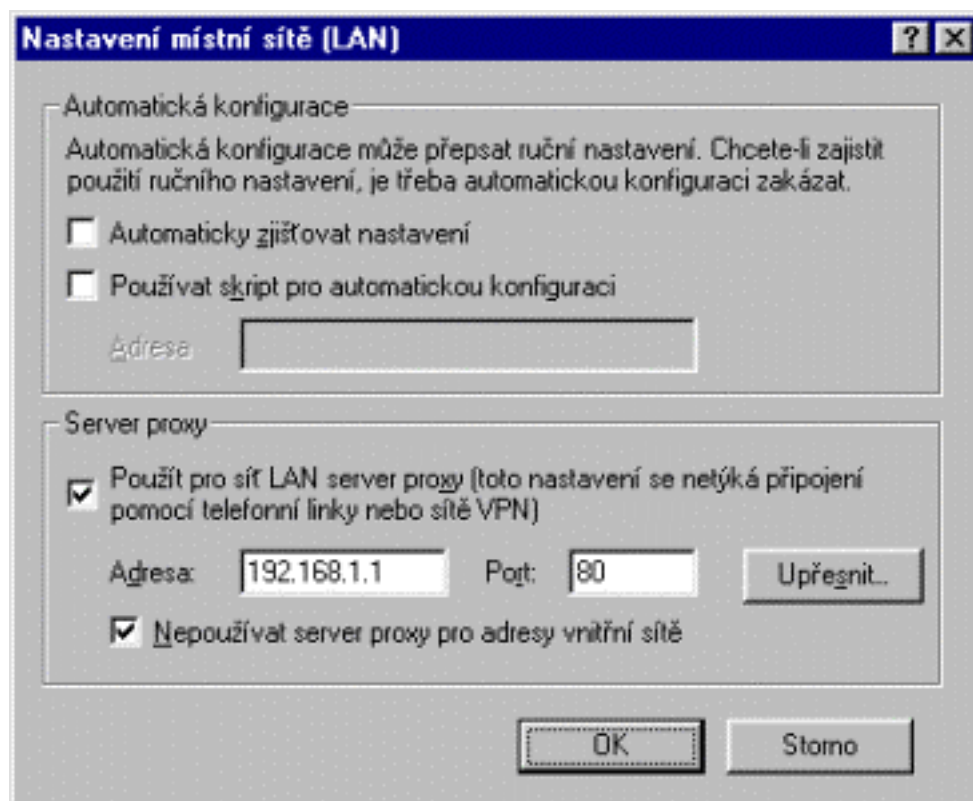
Nastavení místní sítě (LAN)

?

Automatická konfigurace

Automatická konfigurace může přepsat ruční nastavení. Chcete-li zajistit použití ručního nastavení, je třeba automatickou konfiguraci zakázat.

Automaticky zjišťovat nastavení

Používat skript pro automatickou konfiguraci

Adresa

Server proxy

Použít pro síť LAN server proxy (toto nastavení se netýká připojení pomocí telefonní linky nebo sítě VPN)

Adresa: 192.168.1.1 Port: 80 Upřesnit...

Nepoužívat server proxy pro adresy vnitřní sítě

OK Storno